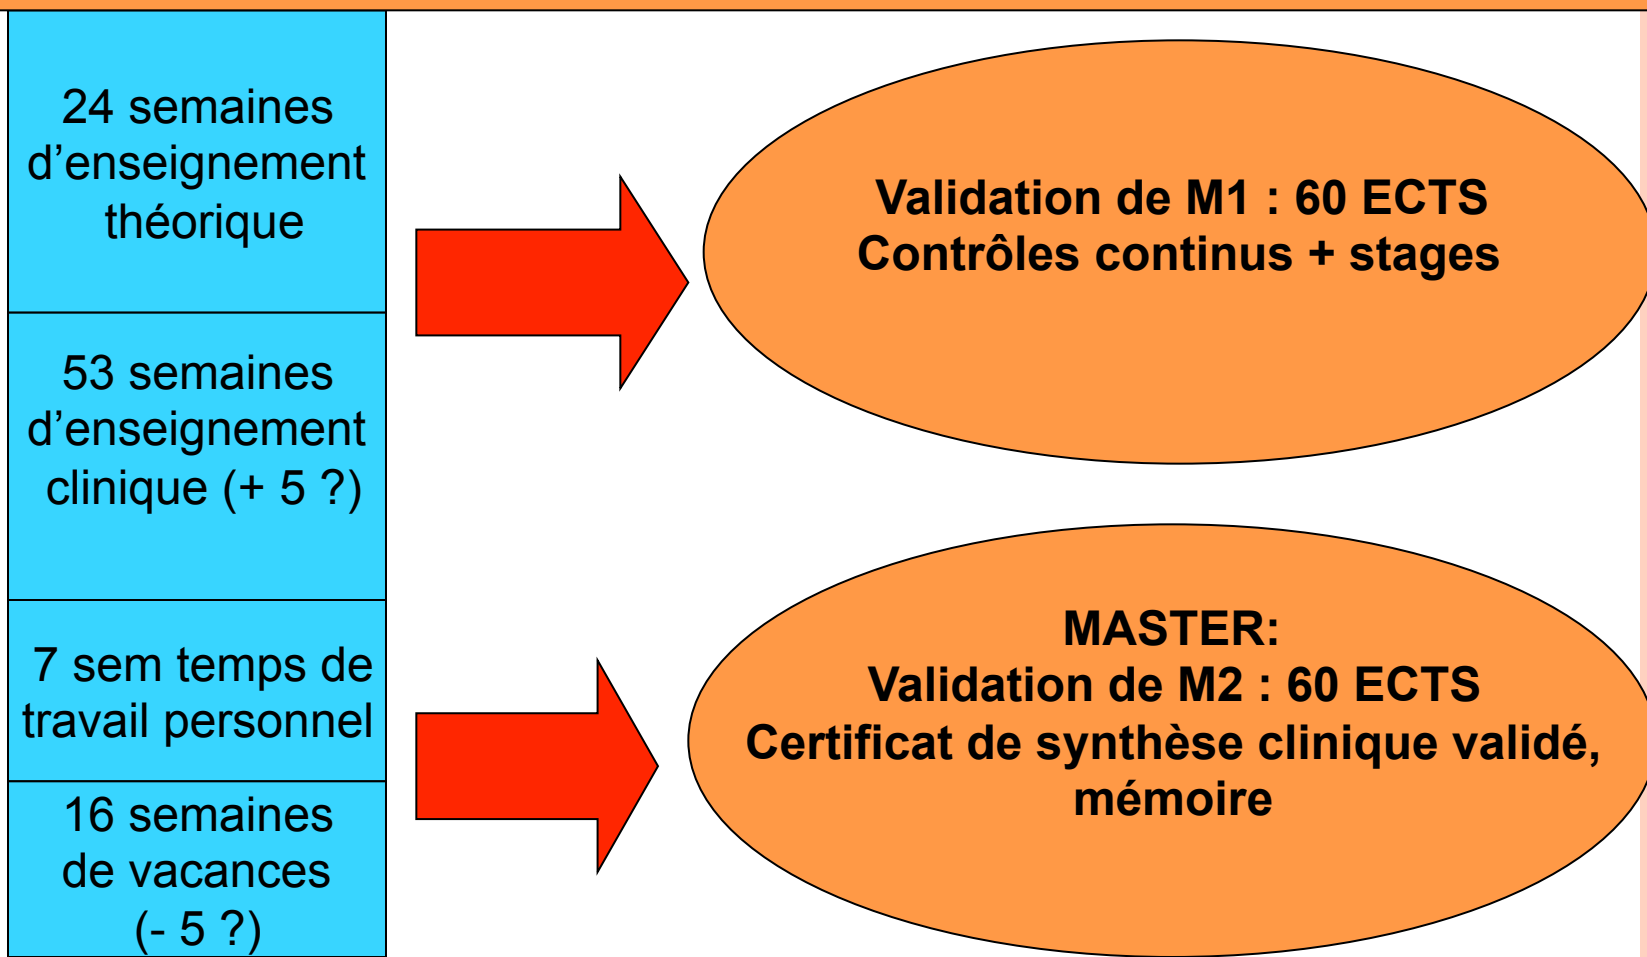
24 semaines d’enseignement théorique

53 semaines d’enseignement clinique (+ 5 ?)

7 sem temps de travail personnel

16 semaines de vacances (- 5 ?)

Validation de M1 : 60 ECTS
Contrôles continus + stages

MASTER:
Validation de M2 : 60 ECTS
Certificat de synthèse clinique validé, mémoire